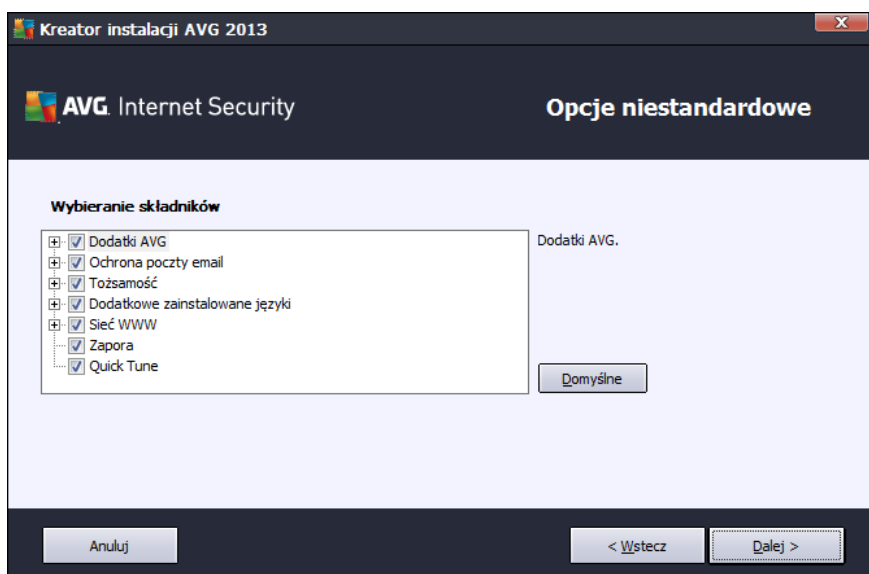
Kreator instalacji AVG 2013

AVG. Internet Security

Opcje niestandardowe

Wybieranie składników

Dodatki AVG
Ochrona poczty email
Tożsamość
Dodatkowe zainstalowane języki
Sieć WWW
Zapora
Quick Tune

Dodatki AVG.

Domyślne

Anuluj

< Wstecz

Dalej >